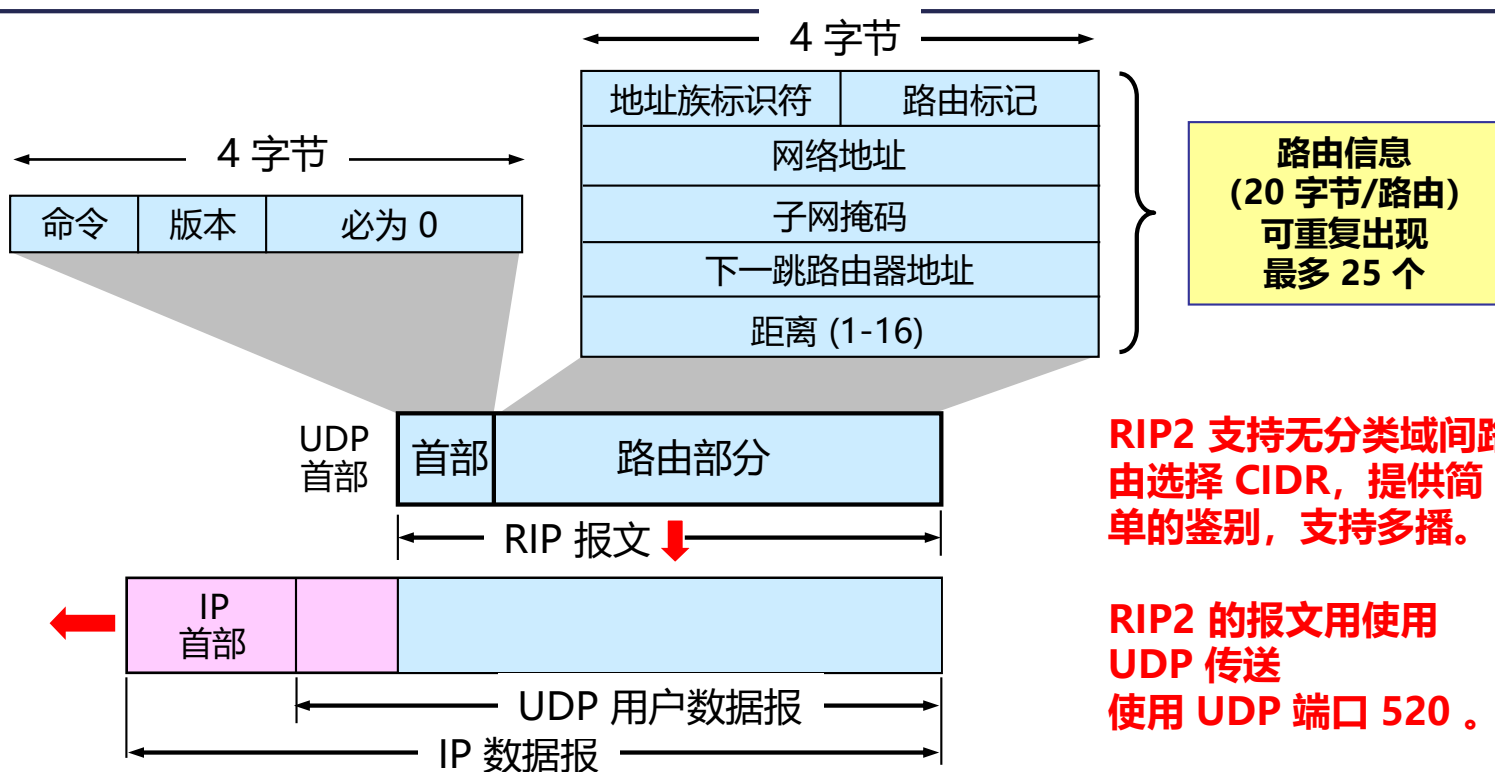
4 字节

| 地址族标识符 | 路由标记 |
|---|---|
| 网络地址 | |
| 子网掩码 | |
| 下一跳路由器地址 | |
| 距离 (1-16) | |

路由信息
(20 字节/路由)
可重复出现
最多 25 个

4 字节

| 命令 | 版本 | 必为 0 |
|---|---|---|

UDP 首部

| 首部 | 路由部分 |
|---|---|

RIP 报文

IP 首部

UDP 用户数据报

IP 数据报

RIP2 支持无分类域间路由选择 CIDR，提供简单的鉴别，支持多播。

RIP2 的报文用使用 UDP 传送
使用 UDP 端口 520 。